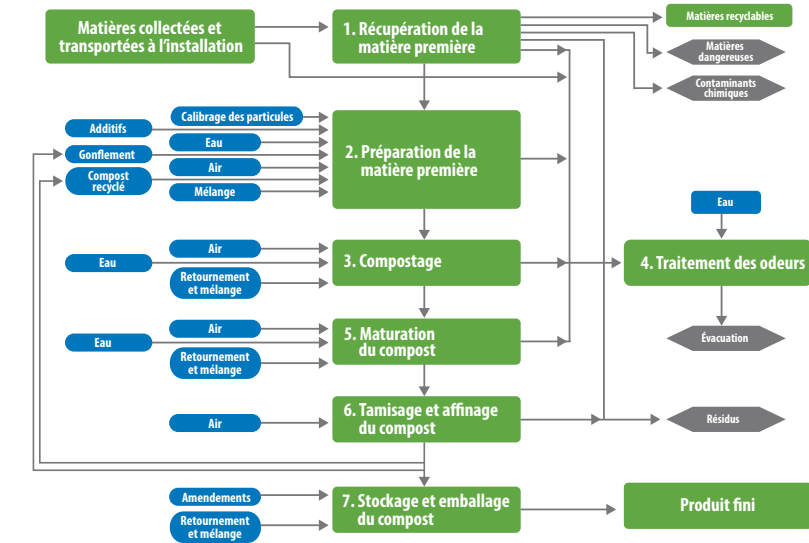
Matières collectées et transportées à l'installation

1. Récupération de la matière première

Matières recyclables

Matières dangereuses

Contaminants chimiques

Calibrage des particules

Additifs

Eau

Gonflement

Air

Compost recyclé

Mélange

2. Préparation de la matière première

Eau

Air

Eau

Retournement et mélange

3. Compostage

4. Traitement des odeurs

Air

Eau

Retournement et mélange

5. Maturation du compost

Évacuation

Air

6. Tamisage et affinage du compost

Résidus

Amendements

Retournement et mélange

7. Stockage et emballage du compost

Produit fini